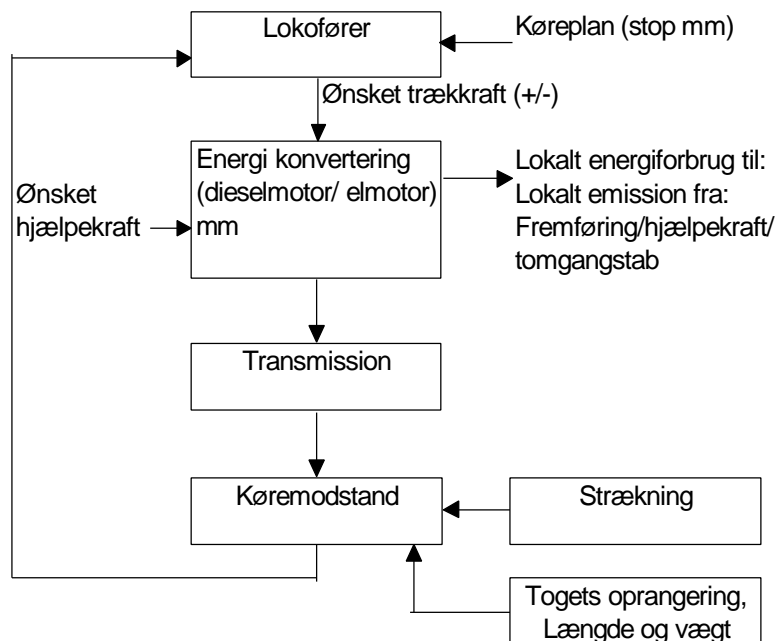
Lokofører

Køreplan (stop mm)

Ønsket trækkraft (+/-)

Energi konvertering (dieselmotor/ elmotor) mm

Ønsket hjælpekraft

Lokalt energiforbrug til:
Lokalt emission fra:
Fremføring/hjælpekraft/
tomgangstab

Transmission

Køremodstand

Strækning

Togets oprangering,
Længde og vægt